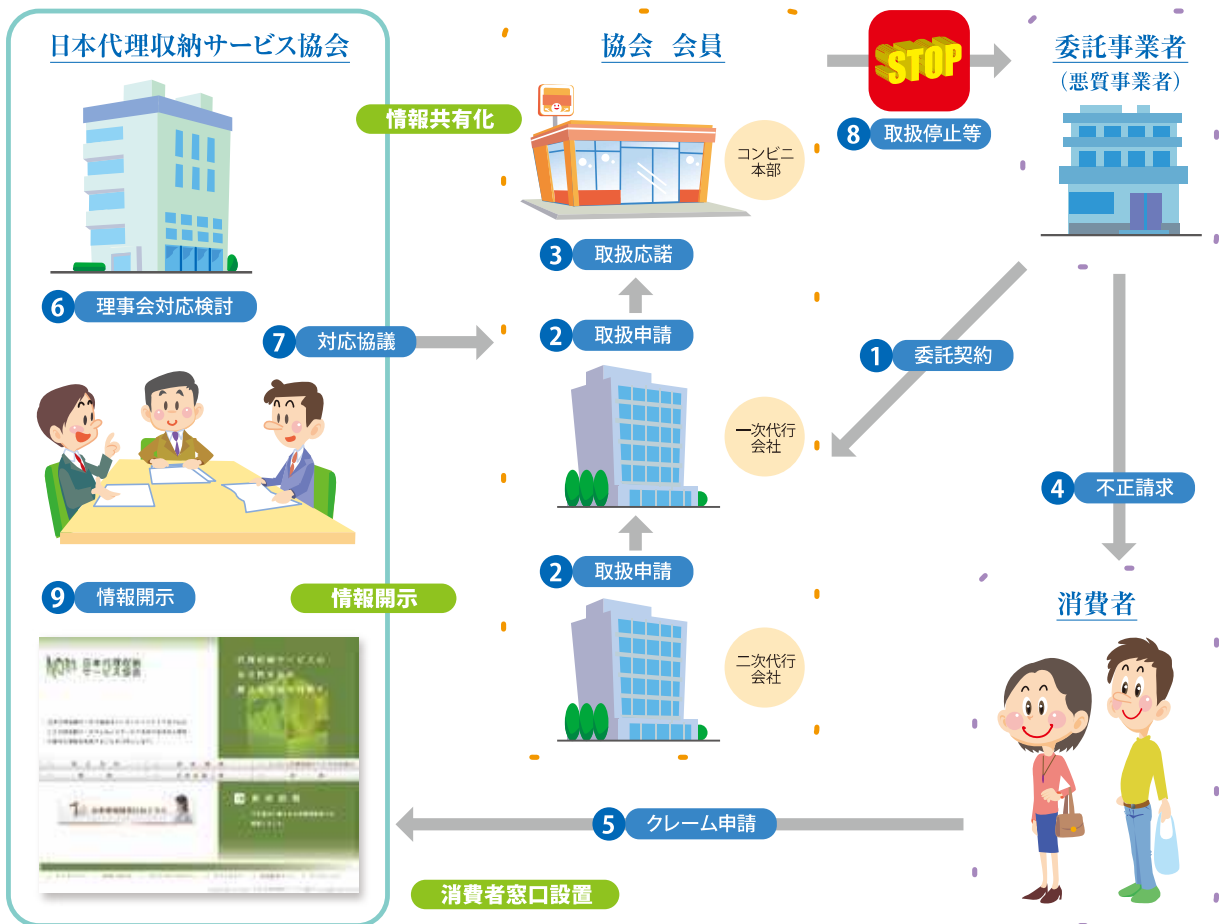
日本代理収納サービス協会

6 理事会対応検討

7 対応協議

9 情報開示

情報共有化

情報開示

協会　会員

コンビニ本部

3 取扱応諾

2 取扱申請

一次代行会社

2 取扱申請

二次代行会社

STOP

8 取扱停止等

委託事業者
（悪質事業者）

1 委託契約

4 不正請求

消費者

5 クレーム申請

消費者窓口設置